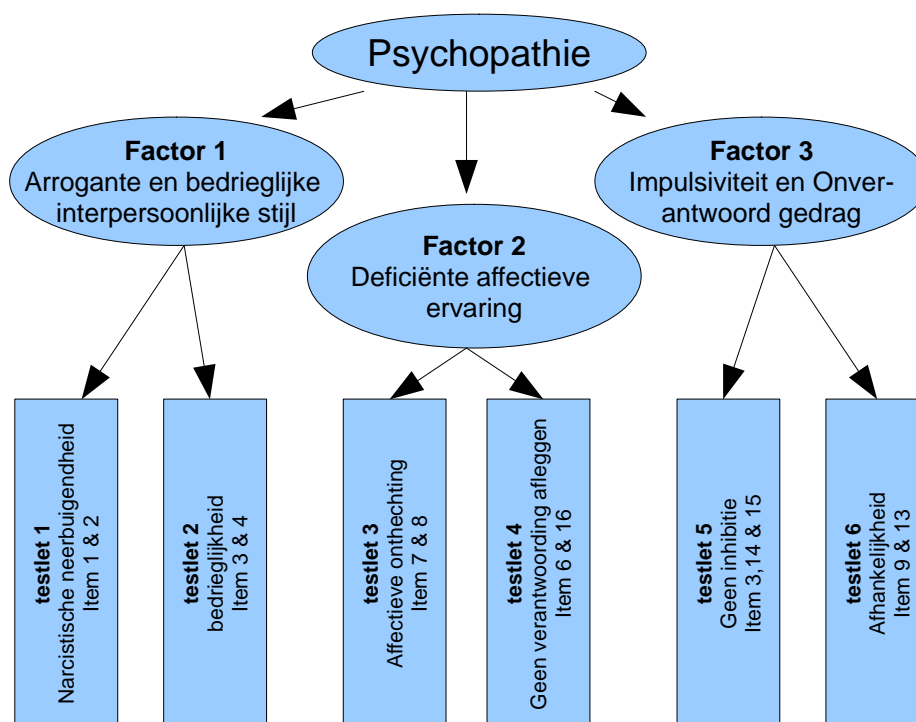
Psychopathie

**Factor 1**
Arrogante en bedrieglijke interpersoonlijke stijl

**Factor 2**
Deficiënte affectieve ervaring

**Factor 3**
Impulsiviteit en Onverantwoord gedrag

**testlet 1**
Narcistische neerbuigendheid
Item 1 & 2

**testlet 2**
bedrieglijkheid
Item 3 & 4

**testlet 3**
Affectieve onthechting
Item 7 & 8

**testlet 4**
Geen verantwoording afleggen
Item 6 & 16

**testlet 5**
Geen inhibitie
Item 3,14 & 15

**testlet 6**
Afhankelijkheid
Item 9 & 13